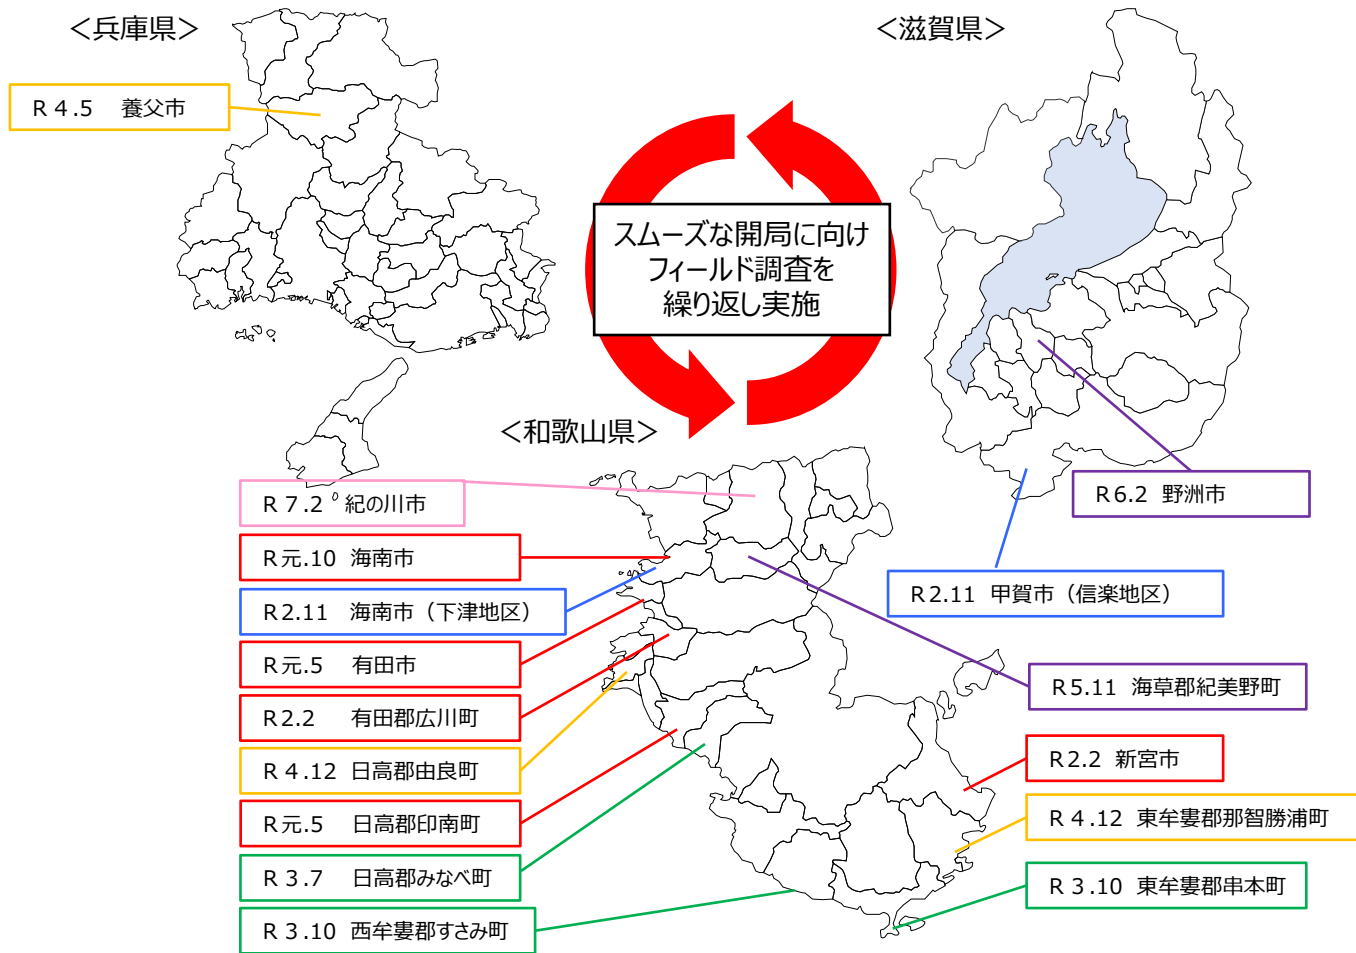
＜兵庫県＞

R 4.5　養父市

＜滋賀県＞

スムーズな開局に向け
フィールド調査を
繰り返し実施

＜和歌山県＞

R 7.2 紀の川市

R元.10　海南市

R2.11　海南市（下津地区）

R元.5　有田市

R2.2　有田郡広川町

R 4.12　日高郡由良町

R元.5　日高郡印南町

R 3.7　日高郡みなべ町

R 3.10　西牟婁郡すさみ町

R6.2　野洲市

R2.11　甲賀市（信楽地区）

R5.11　海草郡紀美野町

R2.2　新宮市

R 4.12　東牟婁郡那智勝浦町

R 3.10　東牟婁郡串本町